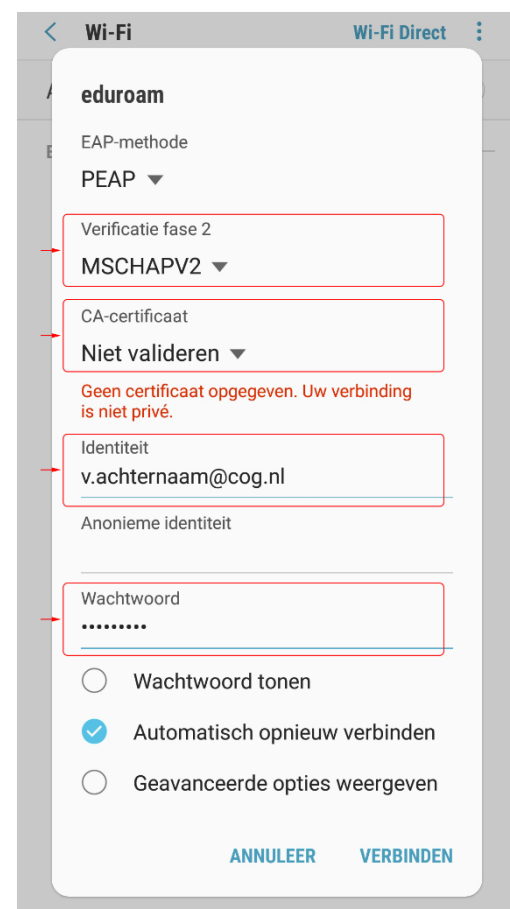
Wi-Fi

Wi-Fi Direct

eduroam

EAP-methode

PEAP

Verificatie fase 2

MSCHAPV2

CA-certificaat

Niet valideren

Geen certificaat opgegeven. Uw verbinding is niet privé.

Identiteit

v.achternaam@cog.nl

Anonieme identiteit

Wachtwoord

•••••••••

Wachtwoord tonen

Automatisch opnieuw verbinden

Geavanceerde opties weergeven

ANNULEER

VERBINDEN